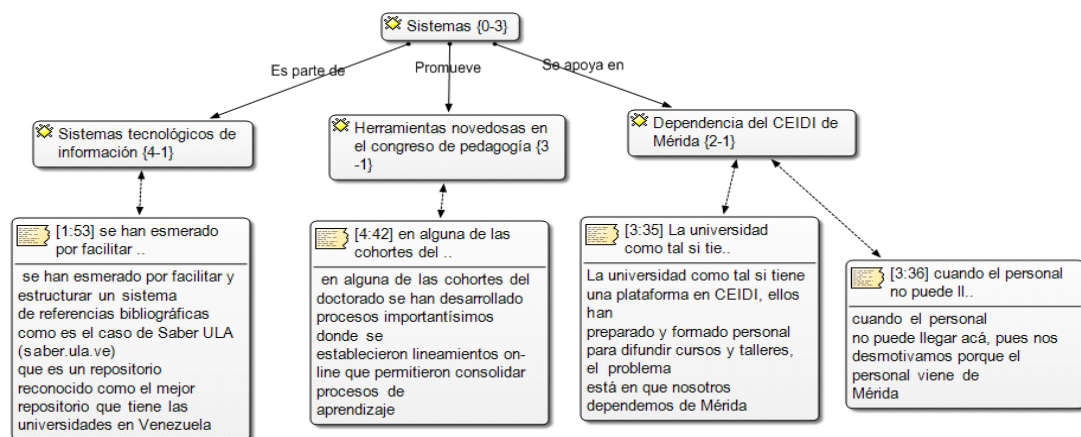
Sistemas {0-3}

Es parte de

Promueve

Se apoya en

Sistemas tecnológicos de información {4-1}

Herramientas novedosas en el congreso de pedagogía {3-1}

Dependencia del CEIDI de Mérida {2-1}

[1:53] se han esmerado por facilitar ..

se han esmerado por facilitar y estructurar un sistema de referencias bibliográficas como es el caso de Saber ULA (saber.ula.ve) que es un repositorio reconocido como el mejor repositorio que tiene las universidades en Venezuela

[4:42] en alguna de las cohortes del ..

en alguna de las cohortes del doctorado se han desarrollado procesos importantísimos donde se establecieron lineamientos online que permitieron consolidar procesos de aprendizaje

[3:35] La universidad como tal si tie..

La universidad como tal si tiene una plataforma en CEIDI, ellos han preparado y formado personal para difundir cursos y talleres, el problema está en que nosotros dependemos de Mérida

[3:36] cuando el personal no puede ll..

cuando el personal no puede llegar acá, pues nos desmotivamos porque el personal viene de Mérida